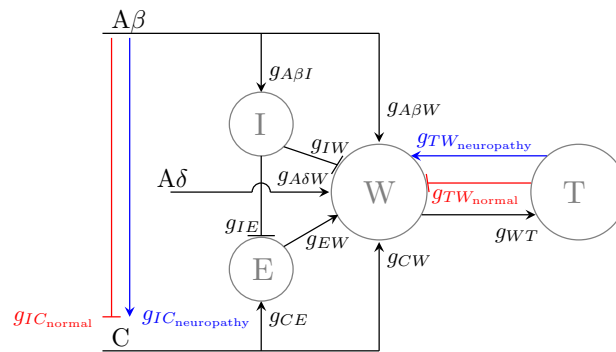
A$\beta$

$g_{A\beta I}$

$g_{A\beta W}$

I

$g_{IW}$

$g_{TW_{\text{neuropathy}}}$

A$\delta$

$g_{A\delta W}$

W

$g_{TW_{\text{normal}}}$

T

$g_{IE}$

$g_{EW}$

$g_{WT}$

E

$g_{CW}$

$g_{IC_{\text{normal}}}$

$g_{IC_{\text{neuropathy}}}$

$g_{CE}$

C